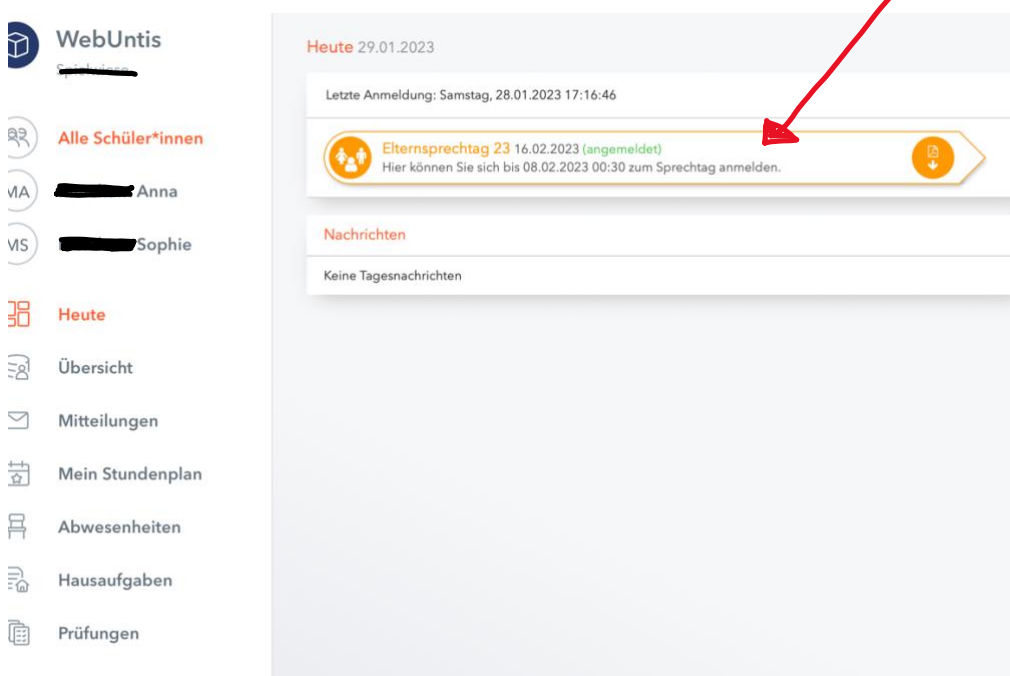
WebUntis
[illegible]

Alle Schüler*innen
MA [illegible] Anna
MS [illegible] Sophie

Heute
Übersicht
Mitteilungen
Mein Stundenplan
Abwesenheiten
Hausaufgaben
Prüfungen

Heute 29.01.2023

Letzte Anmeldung: Samstag, 28.01.2023 17:16:46

Elternsprechtag 23 16.02.2023 (angemeldet)
Hier können Sie sich bis 08.02.2023 00:30 zum Sprechtag anmelden.

Nachrichten

Keine Tagesnachrichten